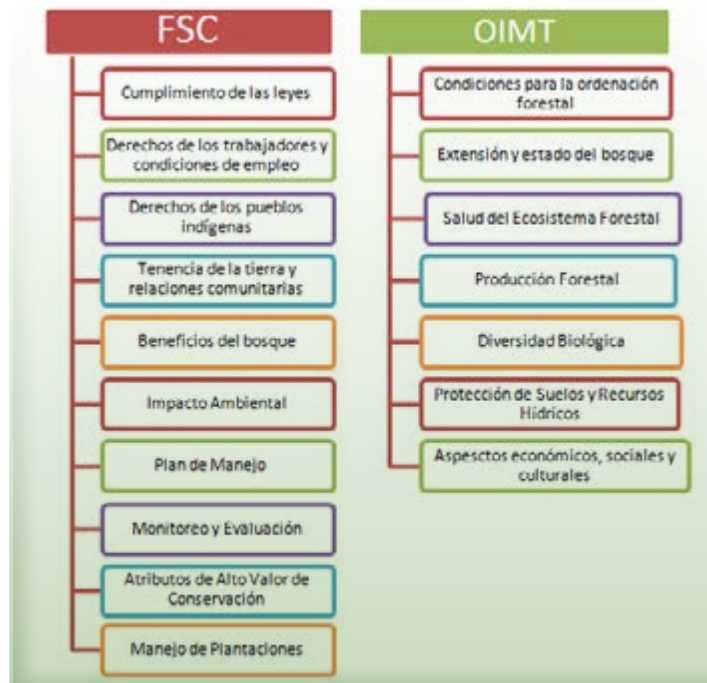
FSC

Cumplimiento de las leyes

Derechos de los trabajadores y condiciones de empleo

Derechos de los pueblos indígenas

Tenencia de la tierra y relaciones comunitarias

Beneficios del bosque

Impacto Ambiental

Plan de Manejo

Monitoreo y Evaluación

Atributos de Alto Valor de Conservación

Manejo de Plantaciones

OIMT

Condiciones para la ordenación forestal

Extensión y estado del bosque

Salud del Ecosistema Forestal

Producción Forestal

Diversidad Biológica

Protección de Suelos y Recursos Hídricos

Aspesctos económicos, sociales y culturales